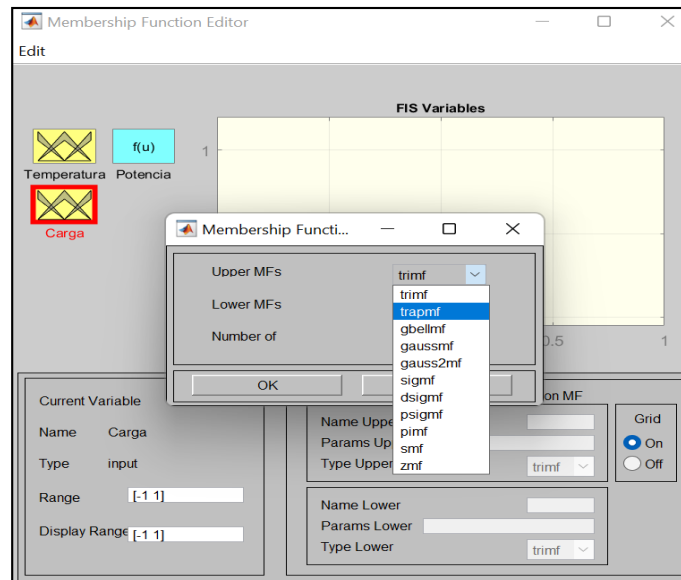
Membership Function Editor

Edit

FIS Variables

f(u)

Temperatura Potencia

Carga

1

0.5

1

Membership Functi...

Upper MFs

trimf

Lower MFs

Number of

trimf
trapmf
gbellmf
gaussmf
gauss2mf
sigmf
dsigmf
psigmf
pimf
smf
zmf

OK

Current Variable

Name Carga

Type input

Range [-1 1]

Display Range [-1 1]

on MF

Name Uppe

Params Up

Type Upper

trimf

Grid

On

Off

Name Lower

Params Lower

Type Lower

trimf